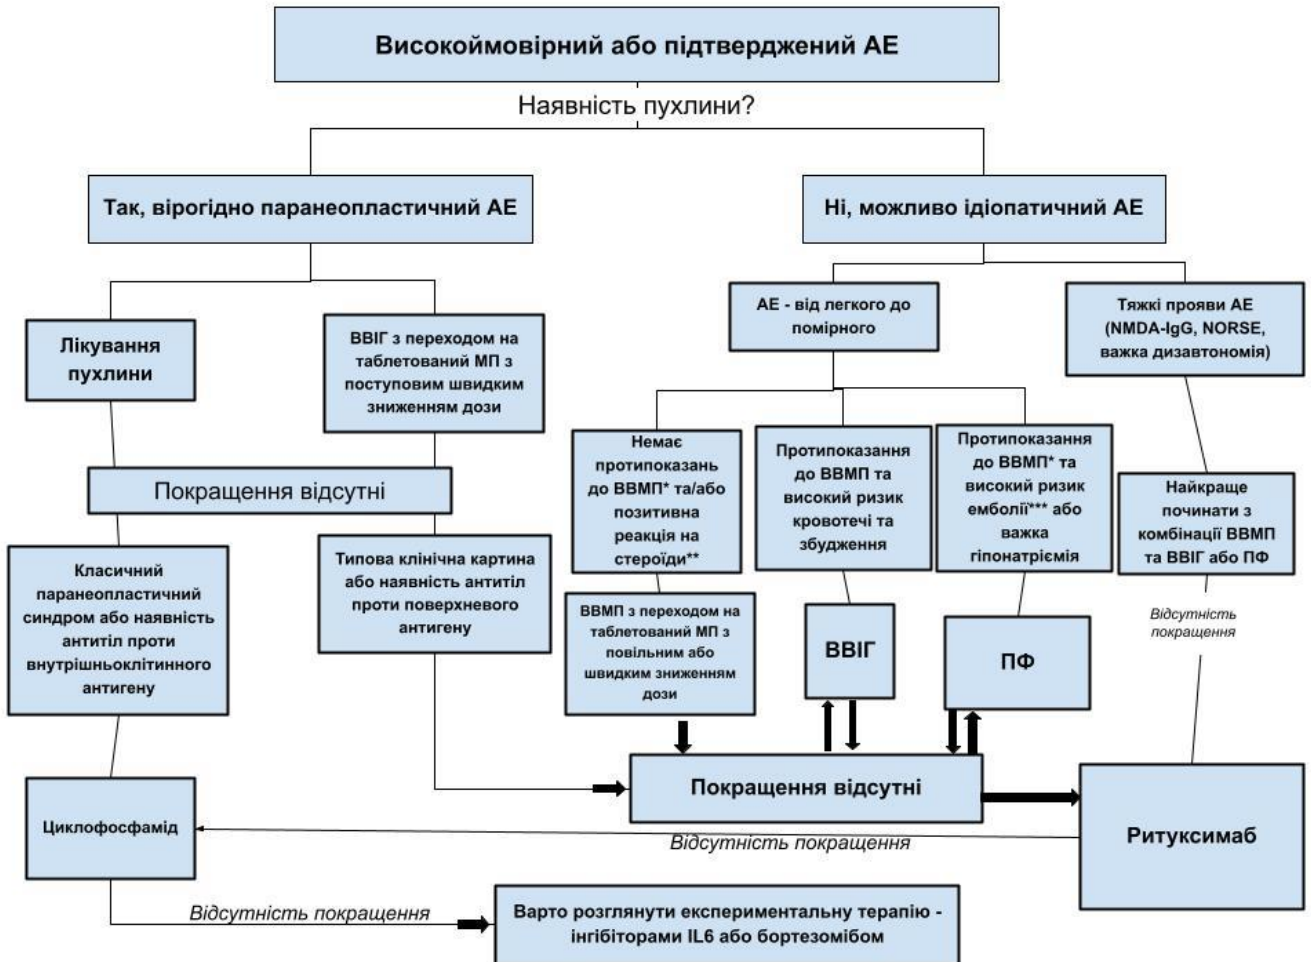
Високоймовірний або підтверджений АЕ

Наявність пухлини?

Так, вірогідно паранеопластичний АЕ

Ні, можливо ідіопатичний АЕ

Лікування пухлини

ВВІГ з переходом на таблетований МП з поступовим швидким зниженням дози

АЕ - від легкого до помірного

Тяжкі прояви АЕ (NMDA-IgG, NORSE, важка дизавтономія)

Покращення відсутні

Немає протипоказань до ВВМП* та/або позитивна реакція на стероїди**

Протипоказання до ВВМП та високий ризик кровотечі та збудження

Протипоказання до ВВМП* та високий ризик емболії*** або важка гіпонатріємія

Найкраще починати з комбінації ВВМП та ВВІГ або ПФ

Класичний паранеопластичний синдром або наявність антитіл проти внутрішньоклітинного антигену

Типова клінічна картина або наявність антитіл проти поверхневого антигену

ВВМП з переходом на таблетований МП з повільним або швидким зниженням дози

ВВІГ

ПФ

Відсутність покращення

Циклофосфамід

Покращення відсутні

Ритуксимаб

Відсутність покращення

Відсутність покращення

Варто розглянути експериментальну терапію - інгібіторами IL6 або бортезомібом